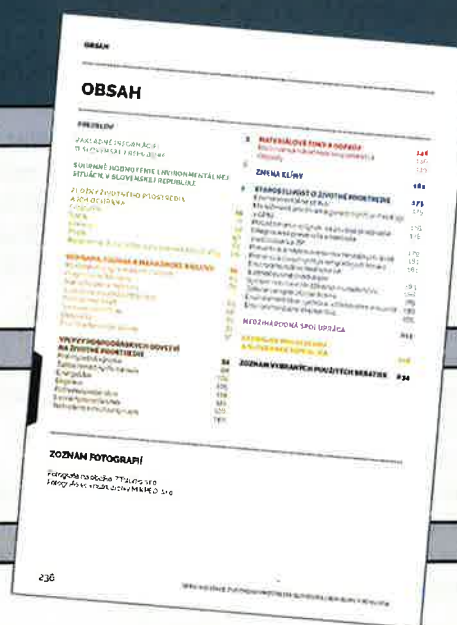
OBSAH

OBSAH

PREDSLOV

ZÁKLADNÉ INFORMÁCIE O SLOVENSKEJ REPUBLIKE

SÚHRNNÉ HODNOTENIE ENVIRONMENTÁLNEJ SITUÁCIE V SLOVENSKEJ REPUBLIKE

ZLOŽKY ŽIVOTNÉHO PROSTREDIA A ICH OCHRANA

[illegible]

VPLYVY HOSPODÁRSKYCH ODVETVÍ NA ŽIVOTNÉ PROSTREDIE

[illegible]

MATERIÁLOVÉ TOKY A ODPADY

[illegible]

ZMENA KLÍMY

STAROSTLIVOSŤ O ŽIVOTNÉ PROSTREDIE

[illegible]

MEDZINÁRODNÁ SPOLUPRÁCA

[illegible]

ZOZNAM VYBRANÝCH POUŽITÝCH SKRATIEK

ZOZNAM FOTOGRAFIÍ

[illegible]

236

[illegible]